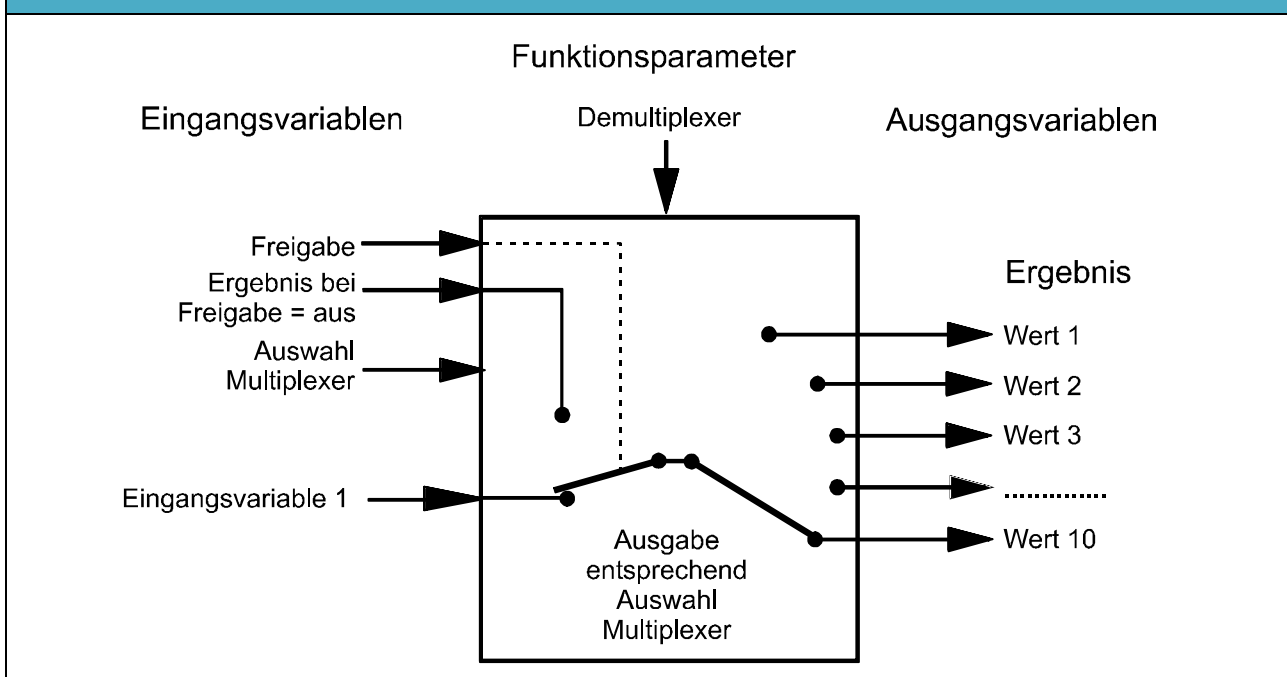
Funktionsparameter

Eingangsvariablen

Demultiplexer

Ausgangsvariablen

Freigabe

Ergebnis bei Freigabe = aus

Auswahl Multiplexer

Eingangsvariable 1

Ergebnis

Wert 1

Wert 2

Wert 3

............

Wert 10

Ausgabe entsprechend Auswahl Multiplexer